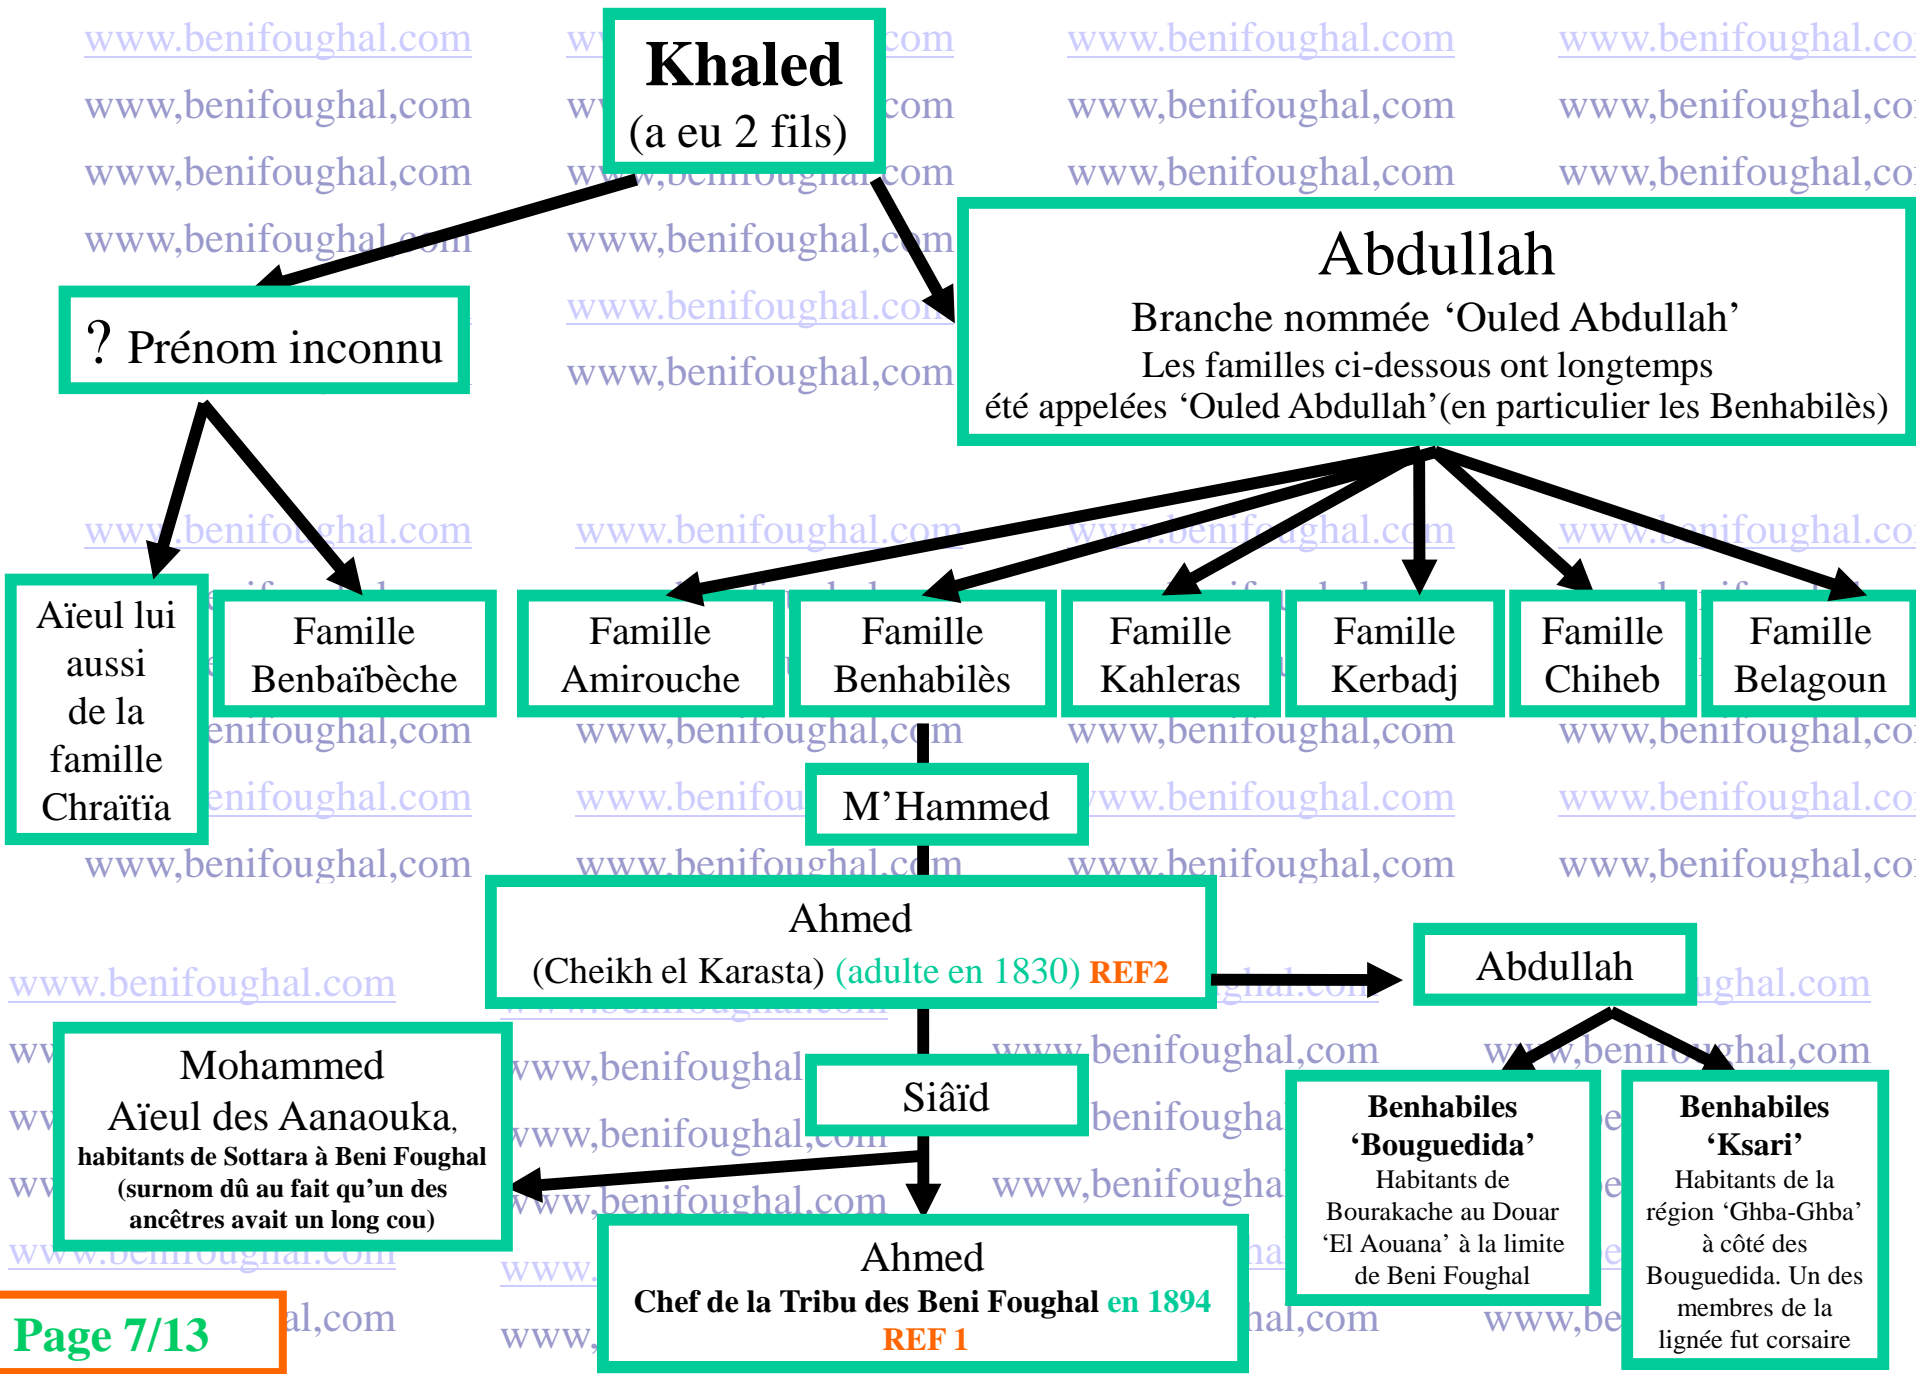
Khaled
(a eu 2 fils)

? Prénom inconnu

Abdullah
Branche nommée 'Ouled Abdullah'
Les familles ci-dessous ont longtemps été appelées 'Ouled Abdullah'(en particulier les Benhabilès)

Aïeul lui aussi de la famille Chraïtïa

Famille Benbaïbèche

Famille Amirouche

Famille Benhabilès

Famille Kahleras

Famille Kerbadj

Famille Chiheb

Famille Belagoun

M'Hammed

Ahmed
(Cheikh el Karasta) (adulte en 1830) REF2

Abdullah

Mohammed
Aïeul des Aanaouka,
habitants de Sottara à Beni Foughal
(surnom dû au fait qu'un des ancêtres avait un long cou)

Siâïd

Benhabiles 'Bouguedida'
Habitants de Bourakache au Douar 'El Aouana' à la limite de Beni Foughal

Benhabiles 'Ksari'
Habitants de la région 'Ghba-Ghba' à côté des Bouguedida. Un des membres de la lignée fut corsaire

Ahmed
Chef de la Tribu des Beni Foughal en 1894
REF 1

Page 7/13

www.benifoughal.com